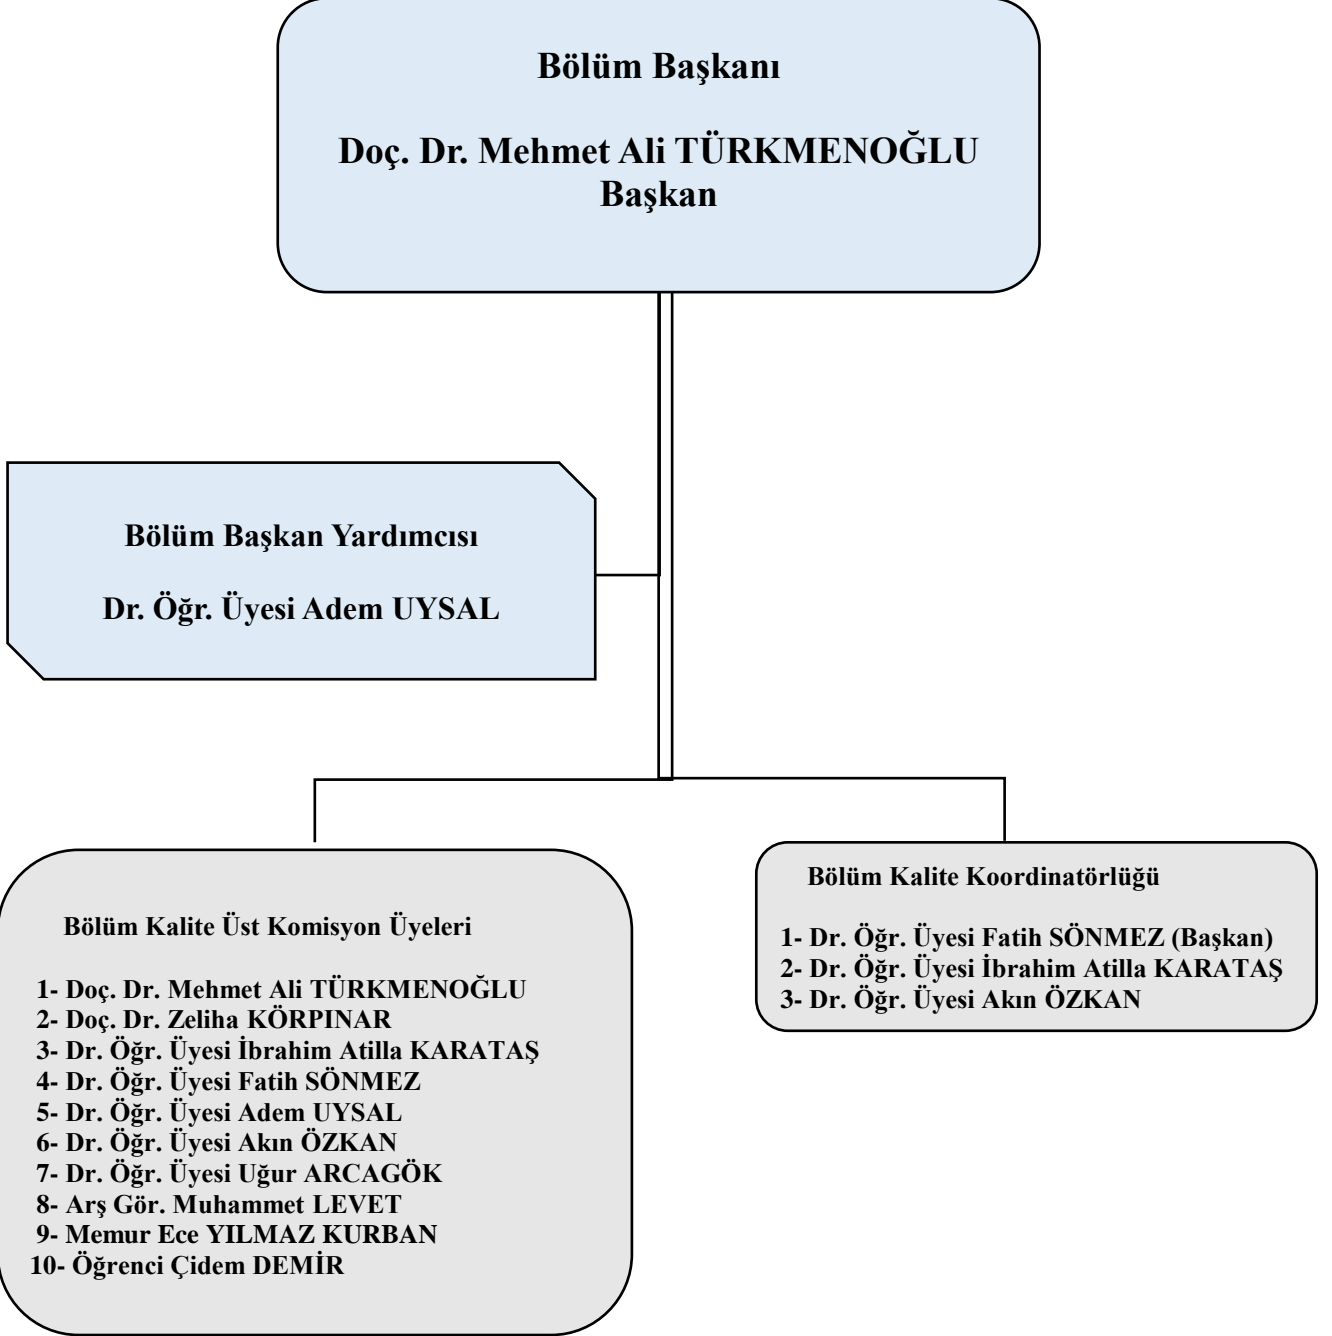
Bölüm Başkanı

Doç. Dr. Mehmet Ali TÜRKMENOĞLU
Başkan

Bölüm Başkan Yardımcısı

Dr. Öğr. Üyesi Adem UYSAL

Bölüm Kalite Üst Komisyon Üyeleri

1- Doç. Dr. Mehmet Ali TÜRKMENOĞLU
2- Doç. Dr. Zeliha KÖRPINAR
3- Dr. Öğr. Üyesi İbrahim Atilla KARATAŞ
4- Dr. Öğr. Üyesi Fatih SÖNMEZ
5- Dr. Öğr. Üyesi Adem UYSAL
6- Dr. Öğr. Üyesi Akın ÖZKAN
7- Dr. Öğr. Üyesi Uğur ARCAGÖK
8- Arş Gör. Muhammet LEVET
9- Memur Ece YILMAZ KURBAN
10- Öğrenci Çidem DEMİR

Bölüm Kalite Koordinatörlüğü

1- Dr. Öğr. Üyesi Fatih SÖNMEZ (Başkan)
2- Dr. Öğr. Üyesi İbrahim Atilla KARATAŞ
3- Dr. Öğr. Üyesi Akın ÖZKAN